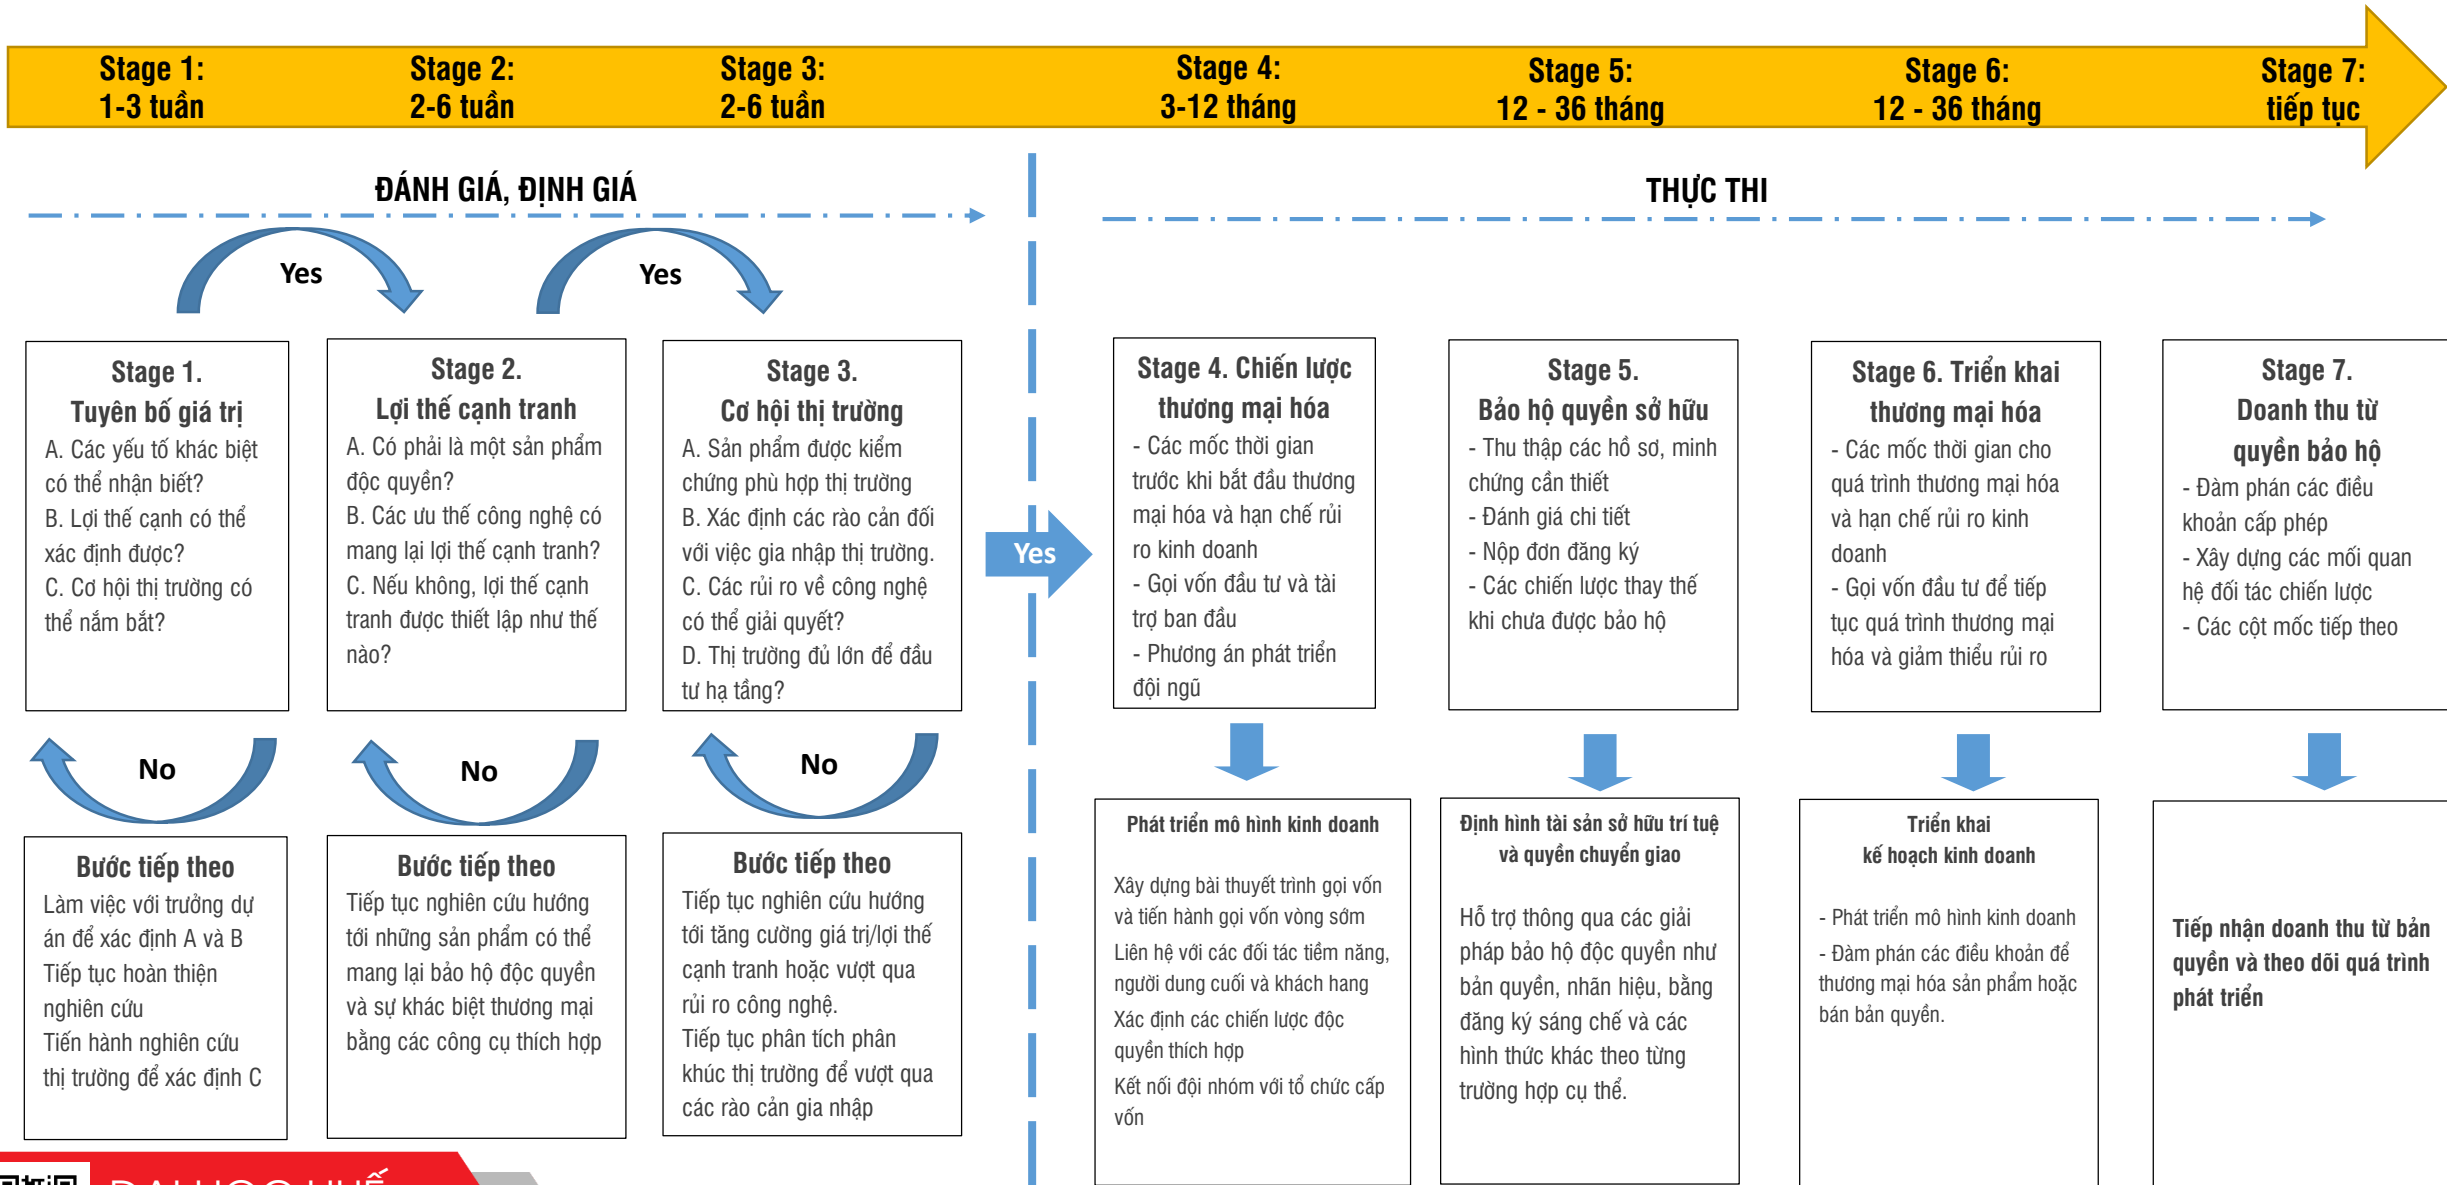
Stage 1:
1-3 tuần

Stage 2:
2-6 tuần

Stage 3:
2-6 tuần

Stage 4:
3-12 tháng

Stage 5:
12 - 36 tháng

Stage 6:
12 - 36 tháng

Stage 7:
tiếp tục

ĐÁNH GIÁ, ĐỊNH GIÁ

THỰC THI

Yes

Yes

Stage 1.
Tuyên bố giá trị
A. Các yếu tố khác biệt có thể nhận biết?
B. Lợi thế cạnh có thể xác định được?
C. Cơ hội thị trường có thể nắm bắt?

Stage 2.
Lợi thế cạnh tranh
A. Có phải là một sản phẩm độc quyền?
B. Các ưu thế công nghệ có mang lại lợi thế cạnh tranh?
C. Nếu không, lợi thế cạnh tranh được thiết lập như thế nào?

Stage 3.
Cơ hội thị trường
A. Sản phẩm được kiểm chứng phù hợp thị trường
B. Xác định các rào cản đối với việc gia nhập thị trường.
C. Các rủi ro về công nghệ có thể giải quyết?
D. Thị trường đủ lớn để đầu tư hạ tầng?

Yes

Stage 4. Chiến lược thương mại hóa
- Các mốc thời gian trước khi bắt đầu thương mại hóa và hạn chế rủi ro kinh doanh
- Gọi vốn đầu tư và tài trợ ban đầu
- Phương án phát triển đội ngũ

Stage 5.
Bảo hộ quyền sở hữu
- Thu thập các hồ sơ, minh chứng cần thiết
- Đánh giá chi tiết
- Nộp đơn đăng ký
- Các chiến lược thay thế khi chưa được bảo hộ

Stage 6. Triển khai thương mại hóa
- Các mốc thời gian cho quá trình thương mại hóa và hạn chế rủi ro kinh doanh
- Gọi vốn đầu tư để tiếp tục quá trình thương mại hóa và giảm thiểu rủi ro

Stage 7.
Doanh thu từ quyền bảo hộ
- Đàm phán các điều khoản cấp phép
- Xây dựng các mối quan hệ đối tác chiến lược
- Các cột mốc tiếp theo

No

No

No

Bước tiếp theo
Làm việc với trưởng dự án để xác định A và B
Tiếp tục hoàn thiện nghiên cứu
Tiến hành nghiên cứu thị trường để xác định C

Bước tiếp theo
Tiếp tục nghiên cứu hướng tới những sản phẩm có thể mang lại bảo hộ độc quyền và sự khác biệt thương mại bằng các công cụ thích hợp

Bước tiếp theo
Tiếp tục nghiên cứu hướng tới tăng cường giá trị/lợi thế cạnh tranh hoặc vượt qua rủi ro công nghệ.
Tiếp tục phân tích phân khúc thị trường để vượt qua các rào cản gia nhập

Phát triển mô hình kinh doanh
Xây dựng bài thuyết trình gọi vốn và tiến hành gọi vốn vòng sớm
Liên hệ với các đối tác tiềm năng, người dung cuối và khách hang
Xác định các chiến lược độc quyền thích hợp
Kết nối đội nhóm với tổ chức cấp vốn

Định hình tài sản sở hữu trí tuệ và quyền chuyển giao
Hỗ trợ thông qua các giải pháp bảo hộ độc quyền như bản quyền, nhãn hiệu, bằng đăng ký sáng chế và các hình thức khác theo từng trường hợp cụ thể.

Triển khai
kế hoạch kinh doanh
- Phát triển mô hình kinh doanh
- Đàm phán các điều khoản để thương mại hóa sản phẩm hoặc bán bản quyền.

Tiếp nhận doanh thu từ bản quyền và theo dõi quá trình phát triển

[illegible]